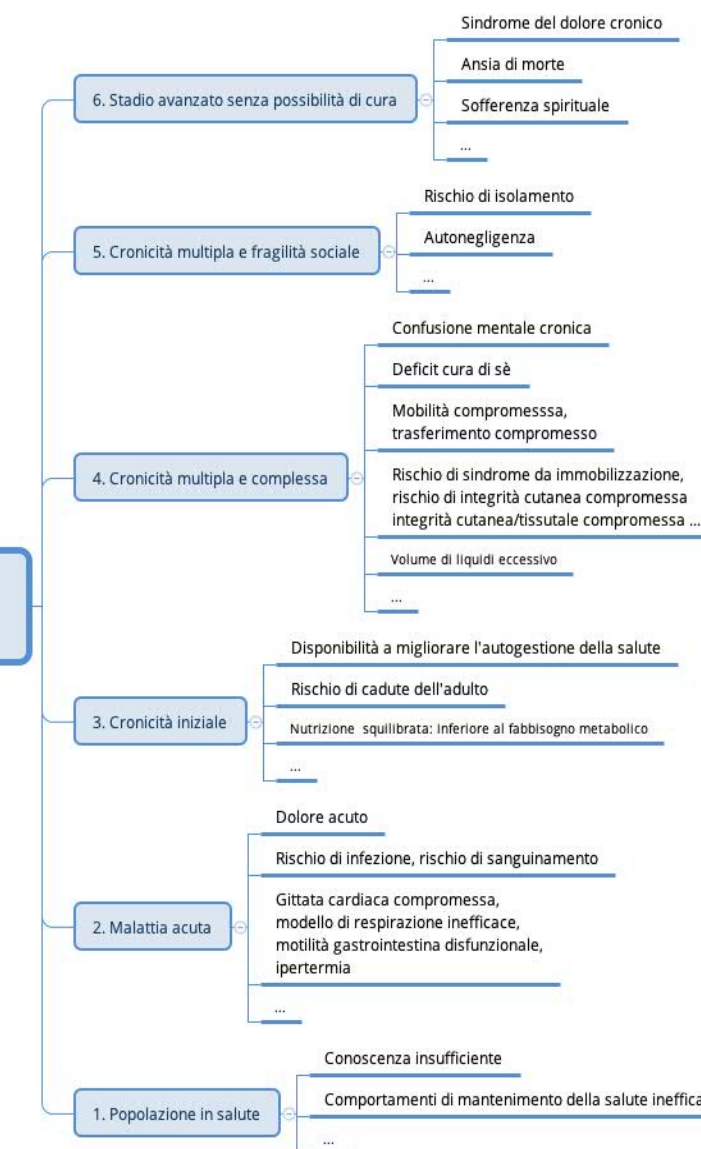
6. Stadio avanzato senza possibilità di cura

Sindrome del dolore cronico

Ansia di morte

Sofferenza spirituale

...

5. Cronicità multipla e fragilità sociale

Rischio di isolamento

Autonegligenza

...

4. Cronicità multipla e complessa

Confusione mentale cronica

Deficit cura di sè

Mobilità compromesssa, trasferimento compromesso

Rischio di sindrome da immobilizzazione, rischio di integrità cutanea compromessa integrità cutanea/tissutale compromessa ...

Volume di liquidi eccessivo

...

3. Cronicità iniziale

Disponibilità a migliorare l'autogestione della salute

Rischio di cadute dell'adulto

Nutrizione squilibrata: inferiore al fabbisogno metabolico

...

2. Malattia acuta

Dolore acuto

Rischio di infezione, rischio di sanguinamento

Gittata cardiaca compromessa, modello di respirazione inefficace, motilità gastrointestina disfunzionale, ipertermia

...

1. Popolazione in salute

Conoscenza insufficiente

Comportamenti di mantenimento della salute ineffica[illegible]

...